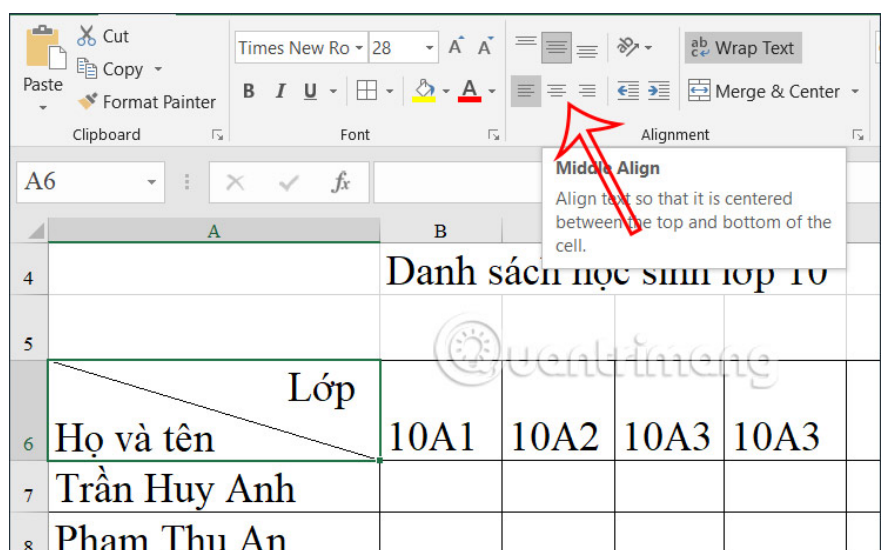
Paste
Cut
Copy
Format Painter
Clipboard
Times New Ro
28
B I U
A
Font
Wrap Text
Merge & Center
Alignment
A6
fx
Middle Align
Align text so that it is centered between the top and bottom of the cell.
A
B
4
Danh sách học sinh lớp 10
5
6
Lớp
Họ và tên
10A1
10A2
10A3
10A3
7
Trần Huy Anh
8
Phạm Thu An